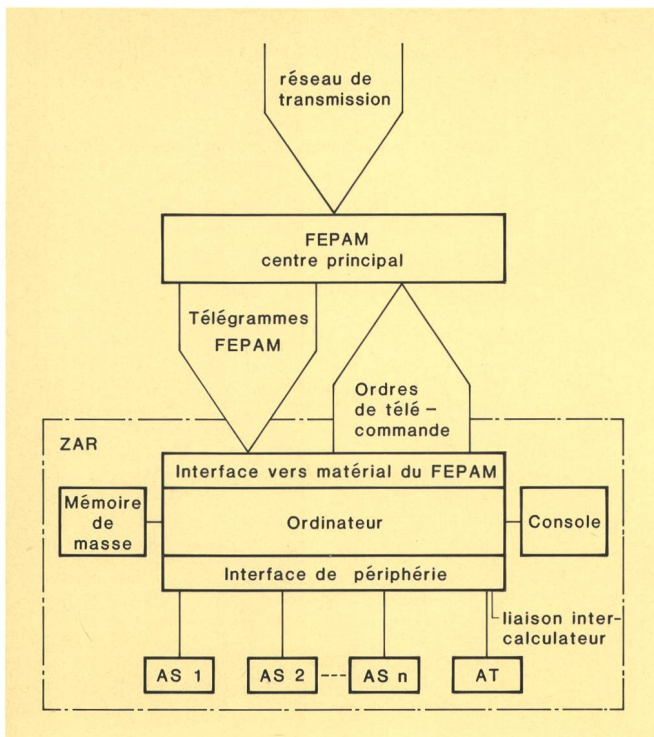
réseau de transmission

FEPAM
centre principal

Télégrammes FEPAM

Ordres de télé-commande

ZAR

Interface vers matérial du FEPAM

Mémoire de masse

Ordinateur

Console

Interface de périphérie

liaison inter-calculateur

AS 1

AS 2

AS n

AT